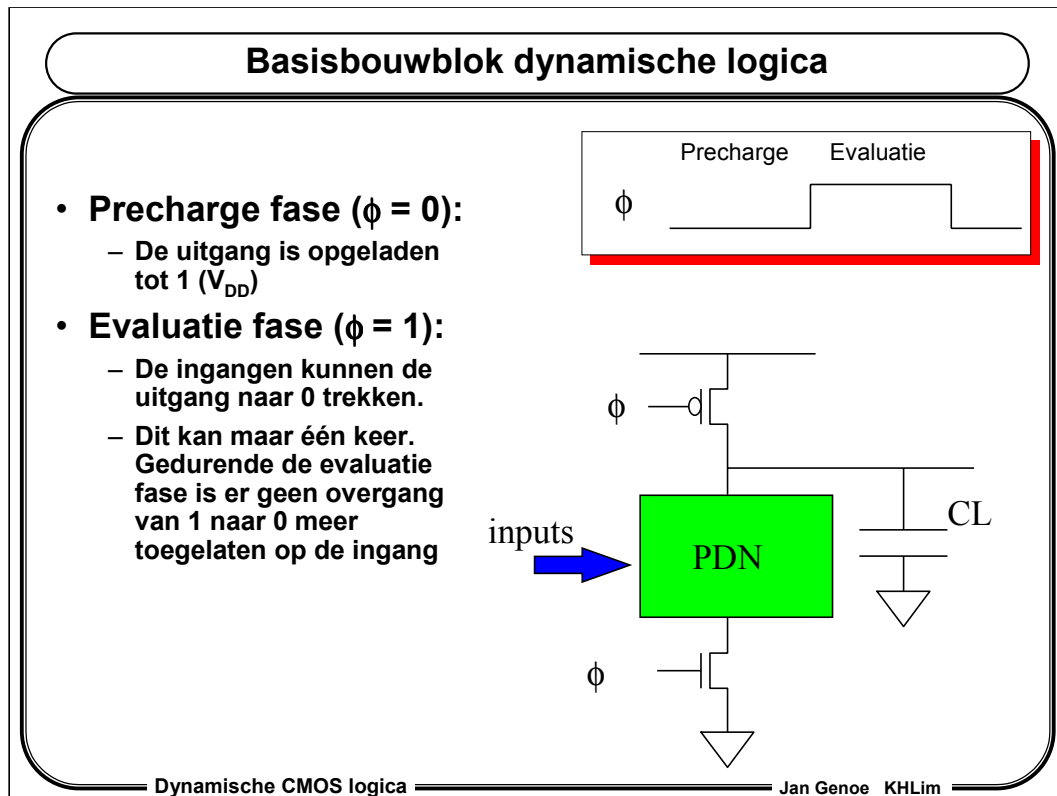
Basisbouwblok dynamische logica

- Precharge fase ($\phi = 0$):
  - De uitgang is opgeladen tot 1 ($V_{DD}$)
- Evaluatie fase ($\phi = 1$):
  - De ingangen kunnen de uitgang naar 0 trekken.
  - Dit kan maar één keer. Gedurende de evaluatie fase is er geen overgang van 1 naar 0 meer toegelaten op de ingang

Precharge Evaluatie

$\phi$

$\phi$

inputs

PDN

CL

$\phi$

Dynamische CMOS logica

Jan Genoe KHLim